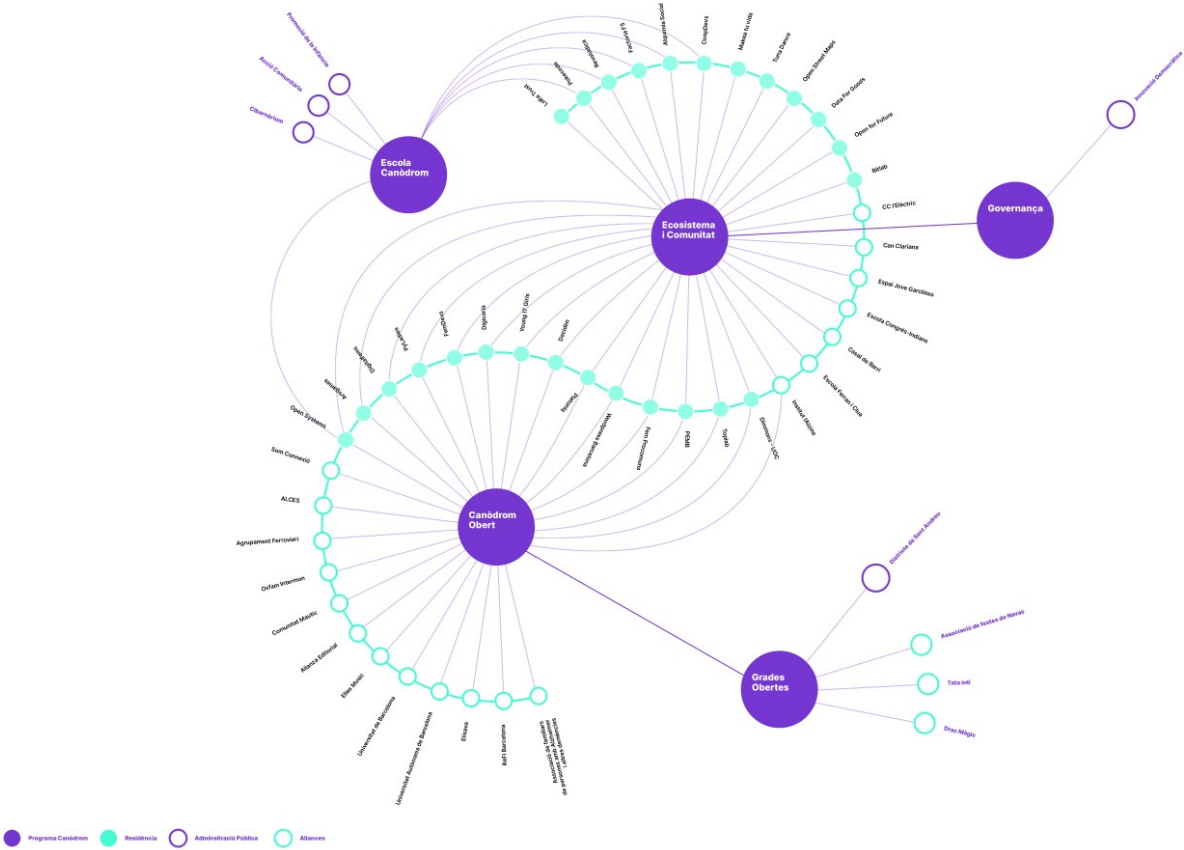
Promoció de la Infància
Acció Comunitària
Ciberàrium
Escola Canòdrom
Lale Trust
Fractalia
Rebelsitica
Fundació 5
Alquimia Social
CoopDavs
Massa tu vida
Tona Dance
Open Street Maps
Data For Goods
Open for Future
Bitlab
CC l'Electric
Can Clariana
Espai Jove Garcilaso
Escola Congrés-Indians
Casal de Barri
Escola Ferran i Clua
Institut Alzina
Ecosistema i Comunitat
Governança
Innovació Democràtica
Open Systems
Arrelgames
Digitalfems
Pangea
Femlab
Digitalia
Young IT Girls
Decidim
Fundació
Wikimedia
Femprocomuns
PEMB
Toplab
Dimmons - UOC
Som Connexió
ALCES
Agrupament Ferroviari
Oxfam Intermon
Comunitat Maufic
Aliança Editorial
Elisa Music
Universitat de Barcelona
Universitat Autònoma de Barcelona
Elisava
ReFi Barcelona
Associació de familiars
Canòdrom Obert
Districte de Sant Andreu
Associació de festes de Navas
Tata Inti
Drac Màgic
Grades Obertes
Programa Canòdrom
Residència
Administració Pública
Aliances